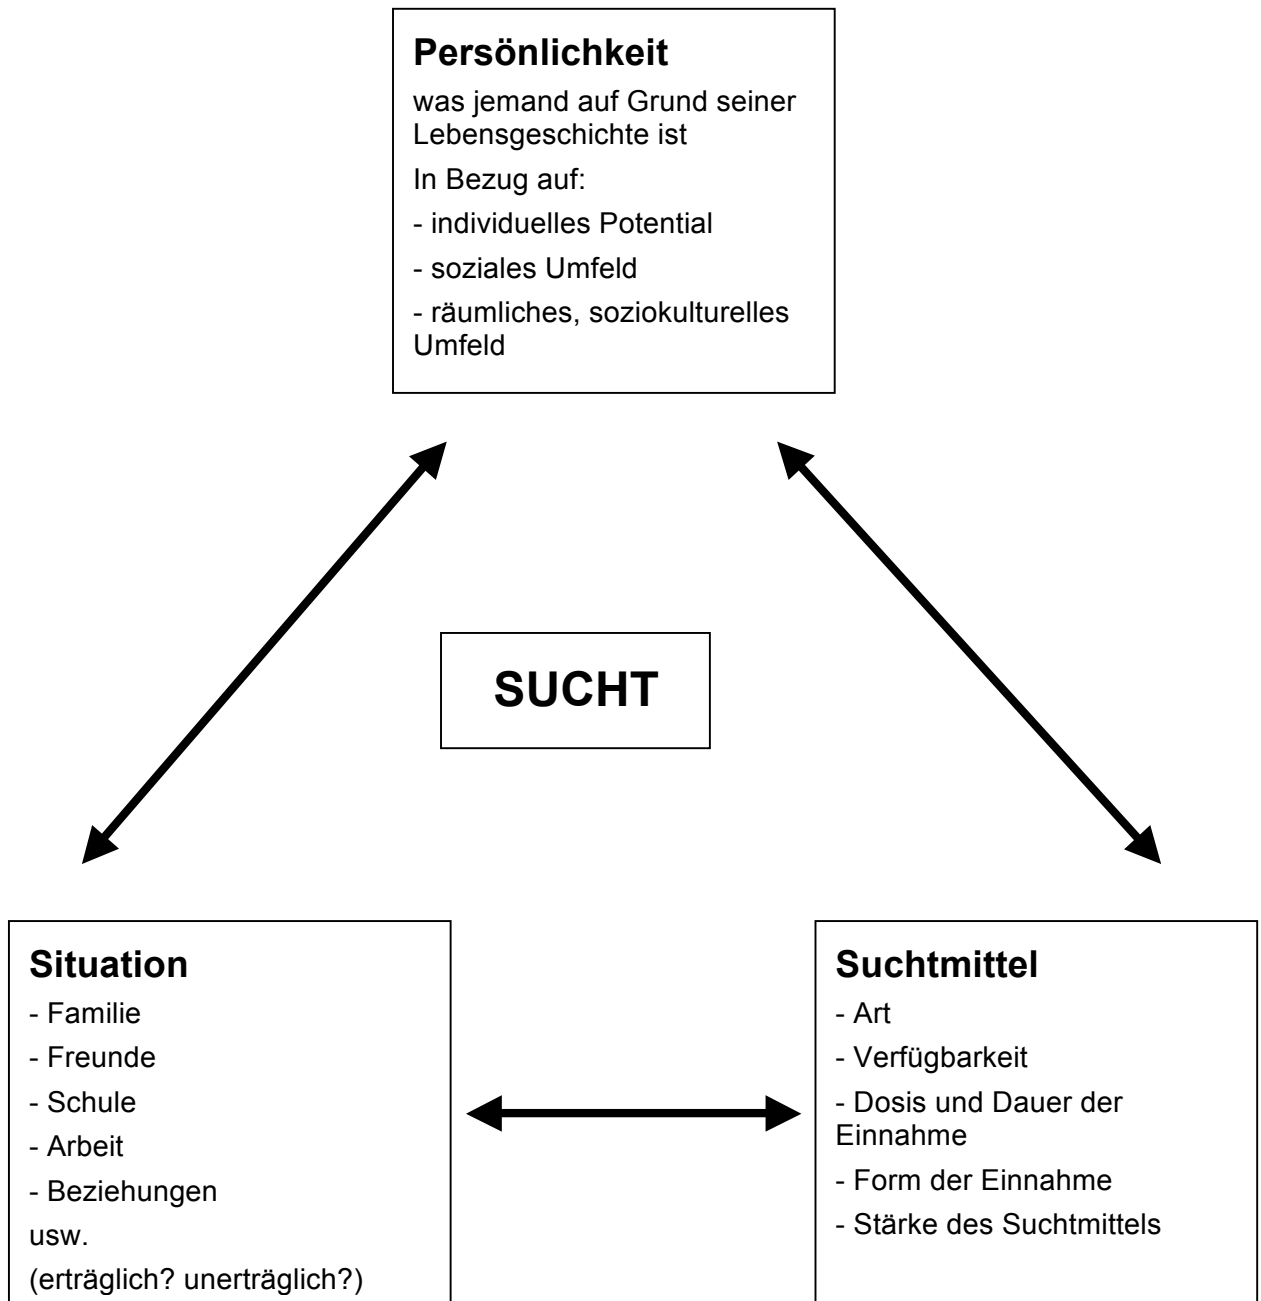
**Persönlichkeit**

was jemand auf Grund seiner Lebensgeschichte ist

In Bezug auf:

- individuelles Potential

- soziales Umfeld

- räumliches, soziokulturelles Umfeld

**SUCHT**

**Situation**

- Familie

- Freunde

- Schule

- Arbeit

- Beziehungen

usw.

(erträglich? unerträglich?)

**Suchtmittel**

- Art

- Verfügbarkeit

- Dosis und Dauer der Einnahme

- Form der Einnahme

- Stärke des Suchtmittels